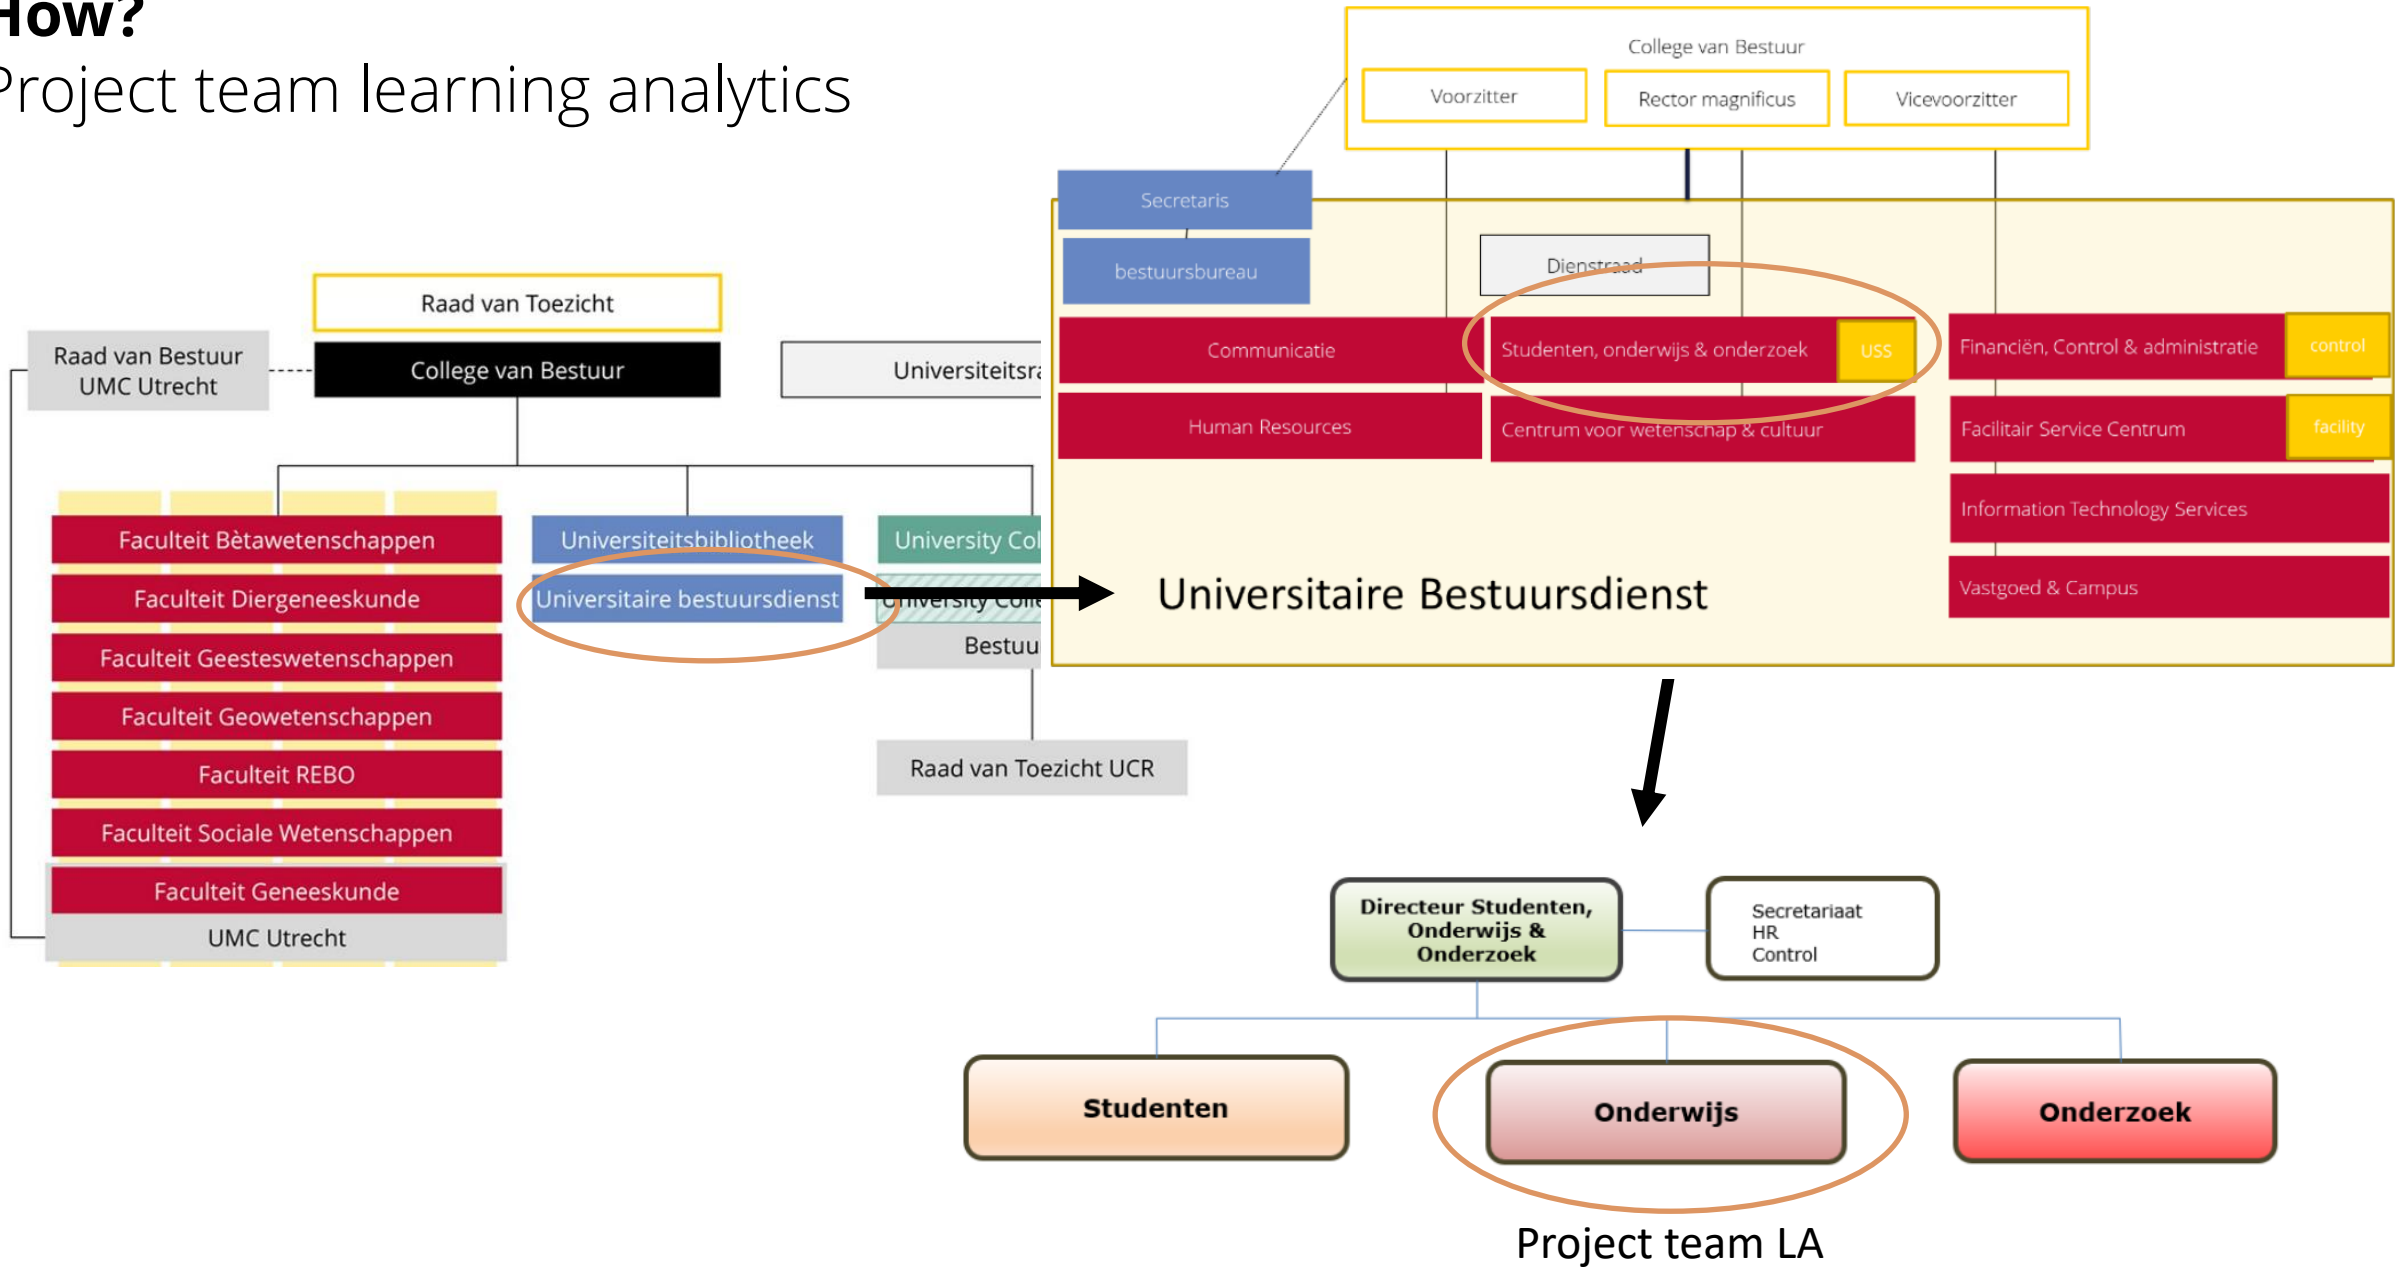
How?
Project team learning analytics

College van Bestuur
Voorzitter
Rector magnificus
Vicevoorzitter

Secretaris
bestuursbureau
Dienstraad
Communicatie
Studenten, onderwijs & onderzoek
USS
Financiën, Control & administratie
control
Human Resources
Centrum voor wetenschap & cultuur
Facilitair Service Centrum
facility
Information Technology Services
Vastgoed & Campus
Universitaire Bestuursdienst

Raad van Toezicht
Raad van Bestuur UMC Utrecht
College van Bestuur
Universiteitsra
Faculteit Bètawetenschappen
Faculteit Diergeneeskunde
Faculteit Geesteswetenschappen
Faculteit Geowetenschappen
Faculteit REBO
Faculteit Sociale Wetenschappen
Faculteit Geneeskunde
UMC Utrecht
Universiteitsbibliotheek
Universitaire bestuursdienst
University Col
University Colle
Bestuu
Raad van Toezicht UCR

Directeur Studenten, Onderwijs & Onderzoek
Secretariaat
HR
Control
Studenten
Onderwijs
Onderzoek
Project team LA